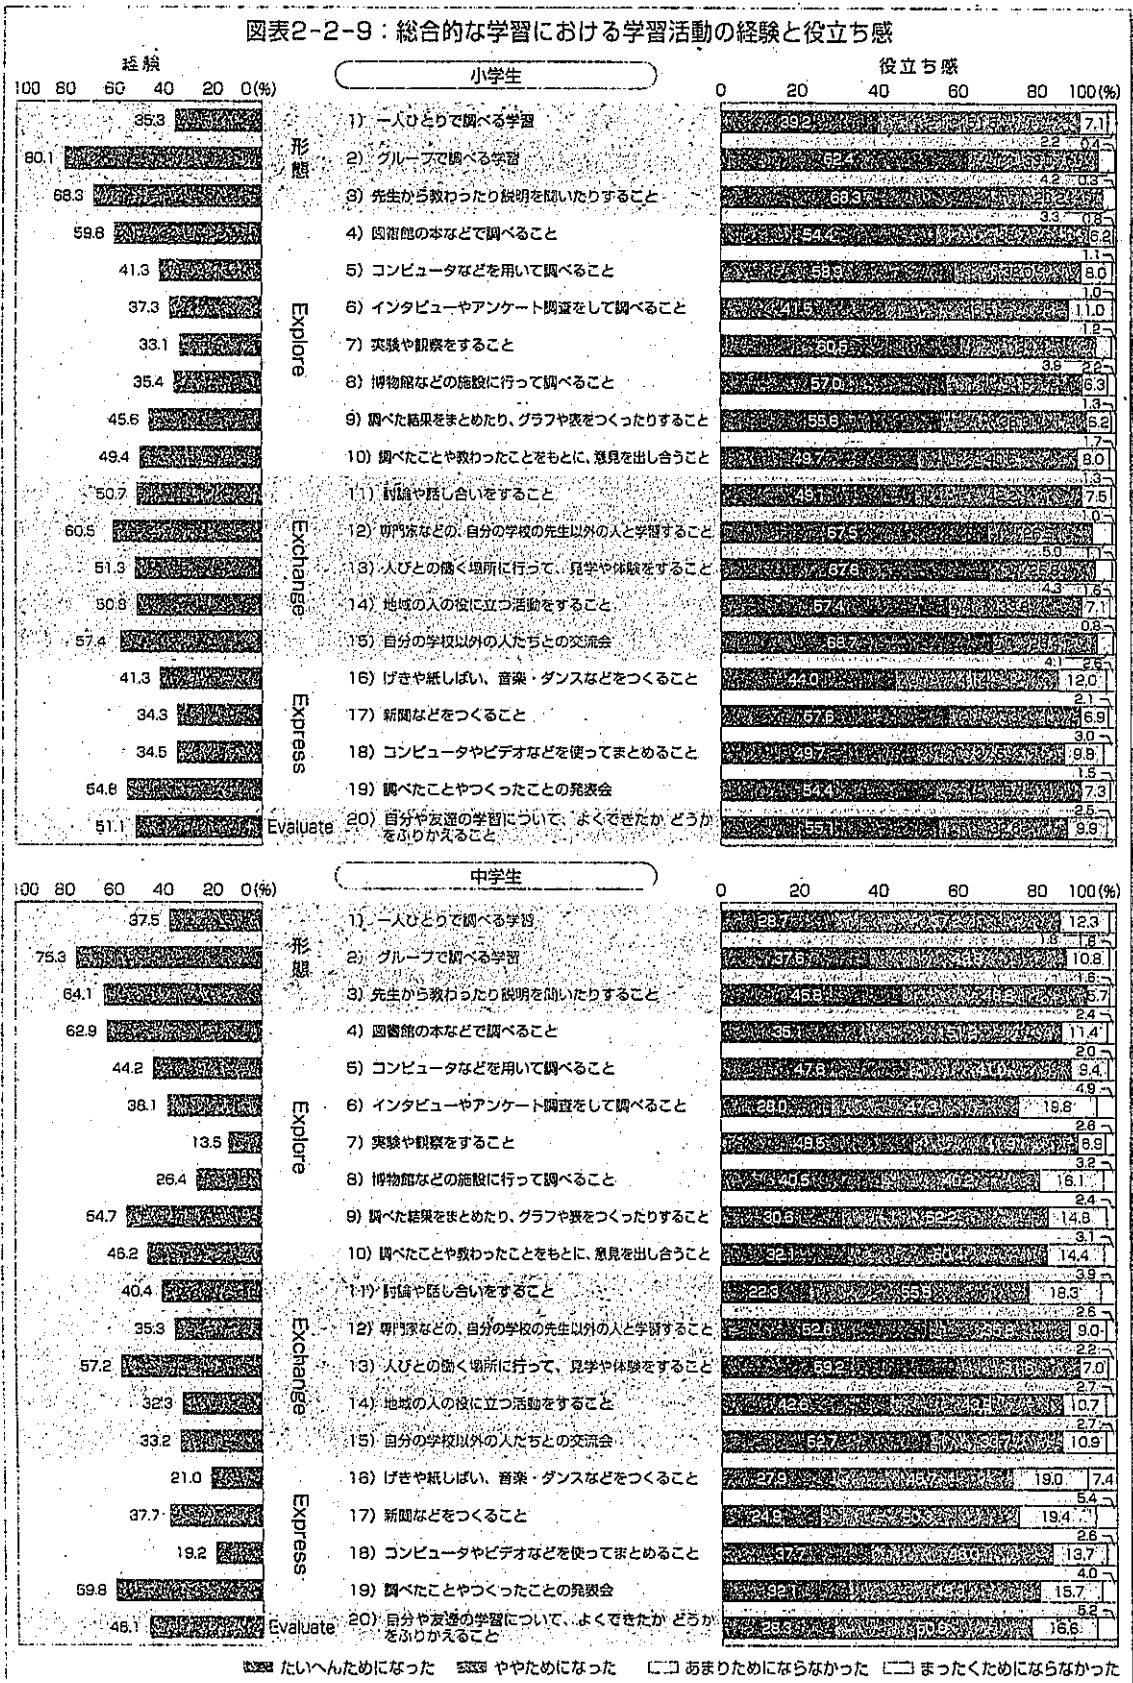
図表2-2-9：総合的な学習における学習活動の経験と役立ち感

経験
100 80 60 40 20 0(%)

小学生

役立ち感
0 20 40 60 80 100(%)

形態
Explore
Exchange
Express
Evaluate

| 経験 | 学習活動 | たいへんためになった | ややためになった | あまりためにならなかった | まったくためにならなかった |
|---|---|---|---|---|---|
| 35.3 | 1) 一人ひとりで調べる学習 | 39.2 | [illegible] | 7.1 | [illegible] |
| 80.1 | 2) グループで調べる学習 | 62.4 | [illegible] | 2.2 | 0.4 |
| 68.3 | 3) 先生から教わったり説明を聞いたりすること | 68.3 | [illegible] | 4.2 | 0.3 |
| 59.8 | 4) 図書館の本などで調べること | 54.4 | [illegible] | 6.2 | 3.3 / 0.8 |
| 41.3 | 5) コンピュータなどを用いて調べること | 58.9 | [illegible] | 8.0 | 1.1 |
| 37.3 | 6) インタビューやアンケート調査をして調べること | 41.5 | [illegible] | 11.0 | 1.0 |
| 33.1 | 7) 実験や観察をすること | 60.5 | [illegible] | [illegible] | 1.2 |
| 35.4 | 8) 博物館などの施設に行って調べること | 57.0 | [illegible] | 6.3 | 3.9 / 2.2 |
| 45.6 | 9) 調べた結果をまとめたり、グラフや表をつくったりすること | 55.8 | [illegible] | 6.2 | 1.3 |
| 49.4 | 10) 調べたことや教わったことをもとに、意見を出し合うこと | 49.7 | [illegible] | 8.0 | 1.7 |
| 50.7 | 11) 討論や話し合いをすること | 49.1 | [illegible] | 7.5 | 1.3 |
| 60.5 | 12) 専門家などの、自分の学校の先生以外の人と学習すること | 67.5 | 29.5 | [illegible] | 1.0 |
| 51.3 | 13) 人びとの働く場所に行って、見学や体験をすること | 67.8 | 25.8 | 5.0 | 1.1 |
| 50.8 | 14) 地域の人の役に立つ活動をすること | 57.4 | 33.6 | 7.1 | 4.3 / 1.5 |
| 57.4 | 15) 自分の学校以外の人たちとの交流会 | 68.7 | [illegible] | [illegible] | 0.8 |
| 41.3 | 16) げきや紙しばい、音楽・ダンスなどをつくること | 44.0 | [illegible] | 12.0 | 4.1 / 2.5 |
| 34.3 | 17) 新聞などをつくること | 57.6 | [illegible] | 6.9 | 2.1 |
| 34.5 | 18) コンピュータやビデオなどを使ってまとめること | 49.7 | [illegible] | 9.8 | 3.0 |
| 54.8 | 19) 調べたことやつくったことの発表会 | 54.4 | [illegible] | 7.3 | 1.5 |
| 51.1 | 20) 自分や友達の学習について、よくできたかどうかをふりかえること | 55.1 | 32.6 | 9.9 | 2.5 |

中学生

100 80 60 40 20 0(%)
0 20 40 60 80 100(%)

| 経験 | 学習活動 | たいへんためになった | ややためになった | あまりためにならなかった | まったくためにならなかった |
|---|---|---|---|---|---|
| 37.5 | 1) 一人ひとりで調べる学習 | 28.7 | 47.2 | 12.3 | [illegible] |
| 75.3 | 2) グループで調べる学習 | 37.6 | 48.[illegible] | 10.8 | 1.8 / 1.6 |
| 64.1 | 3) 先生から教わったり説明を聞いたりすること | 45.8 | 46.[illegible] | 5.7 | 1.6 |
| 62.9 | 4) 図書館の本などで調べること | 35.1 | 51.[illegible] | 11.4 | 2.4 |
| 44.2 | 5) コンピュータなどを用いて調べること | 47.6 | 41.0 | 9.4 | 2.0 |
| 38.1 | 6) インタビューやアンケート調査をして調べること | 28.0 | 47.3 | 19.8 | 4.9 |
| 13.5 | 7) 実験や観察をすること | 49.5 | 41.9 | 6.9 | 2.8 |
| 26.4 | 8) 博物館などの施設に行って調べること | 40.5 | 40.2 | 16.1 | 3.2 |
| 54.7 | 9) 調べた結果をまとめたり、グラフや表をつくったりすること | 30.6 | 52.2 | 14.8 | 2.4 |
| 46.2 | 10) 調べたことや教わったことをもとに、意見を出し合うこと | 32.1 | 50.4 | 14.4 | 3.1 |
| 40.4 | 11) 討論や話し合いをすること | 22.3 | 55.5 | 18.3 | 3.9 |
| 35.3 | 12) 専門家などの、自分の学校の先生以外の人と学習すること | 52.6 | 35.8 | 9.0 | 2.6 |
| 57.2 | 13) 人びとの働く場所に行って、見学や体験をすること | 59.2 | 31.6 | 7.0 | 2.2 |
| 32.3 | 14) 地域の人の役に立つ活動をすること | 42.6 | 43.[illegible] | 10.7 | 2.7 |
| 33.2 | 15) 自分の学校以外の人たちとの交流会 | 52.7 | 36.7 | 10.9 | 2.7 |
| 21.0 | 16) げきや紙しばい、音楽・ダンスなどをつくること | 27.9 | 45.7 | 19.0 | 7.4 |
| 37.7 | 17) 新聞などをつくること | 24.9 | 50.3 | 19.4 | 5.4 |
| 19.2 | 18) コンピュータやビデオなどを使ってまとめること | 37.7 | 46.0 | 13.7 | 2.6 |
| 69.8 | 19) 調べたことやつくったことの発表会 | 32.1 | 4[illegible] | 15.7 | 4.0 |
| 46.1 | 20) 自分や友達の学習について、よくできたかどうかをふりかえること | 28.3 | 50.6 | 16.6 | 5.2 |

たいへんためになった　ややためになった　あまりためにならなかった　まったくためにならなかった